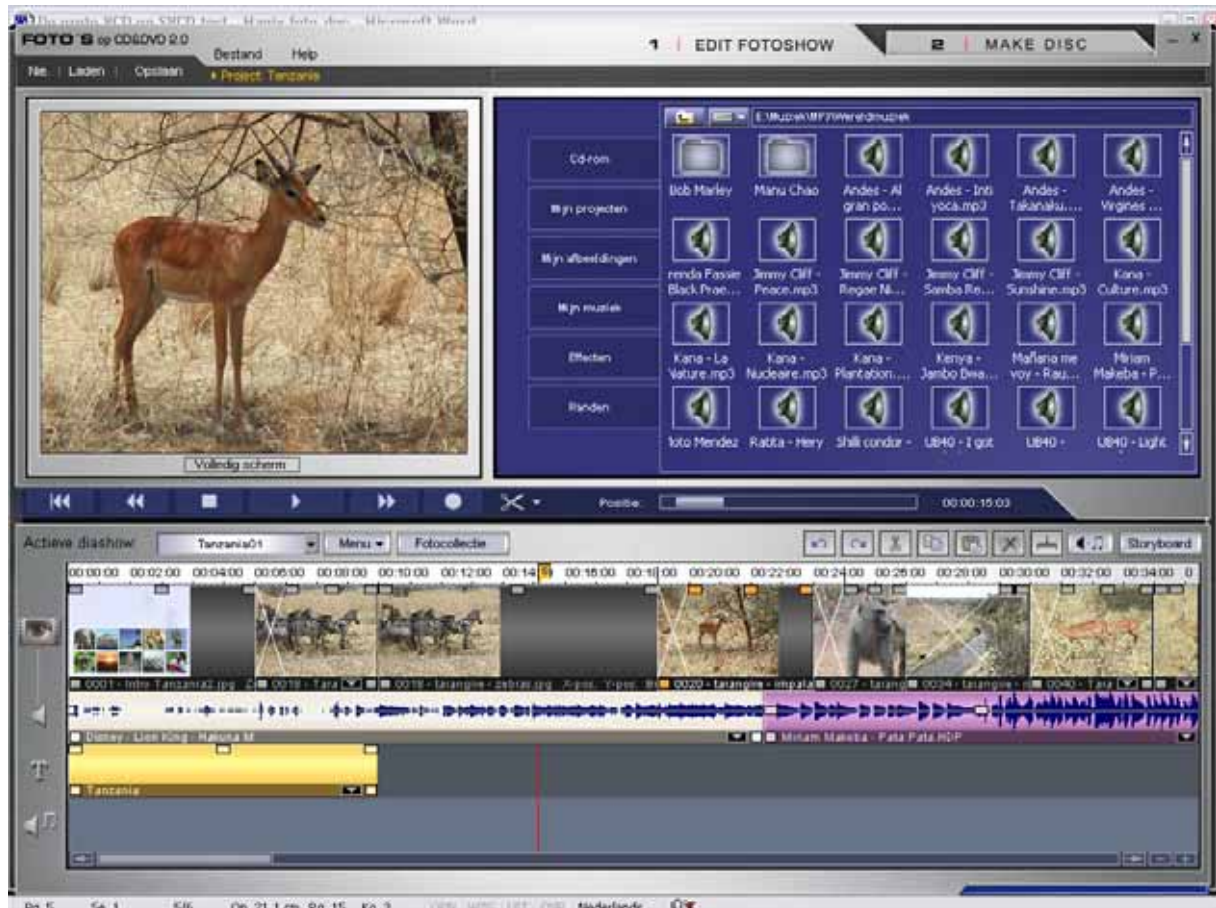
FOTO'S op CD&DVD 2.0 Bestand Help
1 | EDIT FOTOSHOW
2 | MAKE DISC
Nie | Laden | Opslaan • Project: Tanzania

Volledig scherm

E:\Muziek\MP3\Wereldmuziek
Cd-rom
Mijn projecten
Mijn afbeeldingen
Mijn muziek
Effecten
Randen

Bob Marley
Manu Chao
Andes - Al gran po...
Andes - Inti yoca.mp3
Andes - Takanaku....
Andes - Virgines ...
renda Fassie Black Prae...
Jimmy Cliff - Peace.mp3
Jimmy Cliff - Regae Ni...
Jimmy Cliff - Samba Re...
Jimmy Cliff - Sunshine.mp3
Kana - Culture.mp3
Kana - La Vature.mp3
Kana - Nucleaire.mp3
Kana - Plantation....
Kenya - Jambo Bwa...
Mañana me voy - Rau...
Miriam Makeba - P...
toto Mendez
Rabta - Hery
Shili condor -
UB40 - I got
UB40 -
UB40 - Light

Positie: 00:00:15:03

Actieve diashow: Tanzania01 Menu Fotocollectie Storyboard

00:00:00 00:02:00 00:04:00 00:06:00 00:08:00 00:10:00 00:12:00 00:14 00:16:00 00:18:00 00:20:00 00:22:00 00:24:00 00:26:00 00:28:00 00:30:00 00:32:00 00:34:00

0001 - Intro Tanzania2.jpg 0019 - Tara 0019 - tarangire - zebras.jpg X-pos. Y-pos. 0020 - tarangire - impala 0027 - tarang 0034 - tarangire 0040 - Tara

Disney - Lion King - Hakuna M
Miriam Makeba - Pata Pata.HDP
Tanzania

Nederlands